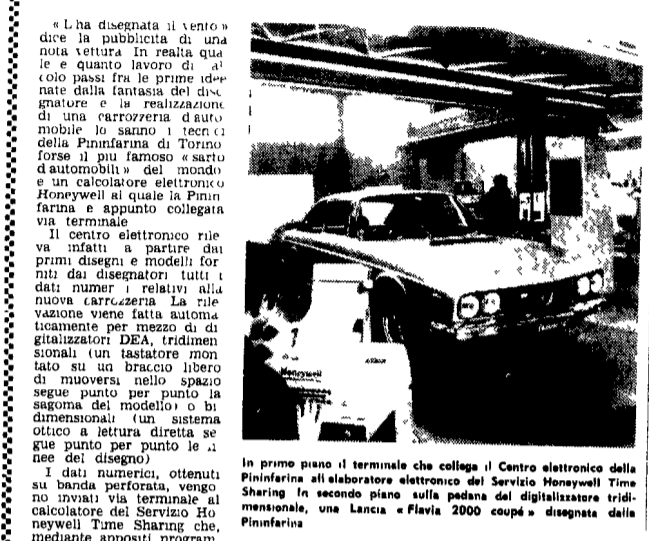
« L'ha disegnata il vento » dice la pubblicità di una nota vettura In realtà quale e quanto lavoro di al colo passi fra le prime idee nate dalla fantasia del disegnatore e la realizzazione di una carrozzeria d'automobile lo sanno i tecnici della Pininfarina di Torino forse il più famoso « sarto d'automobili » del mondo e un calcolatore elettronico Honeywell al quale la Pininfarina è appunto collegata via terminale

Il centro elettronico riceve infatti a partire dai primi disegni e modelli forniti dai disegnatori tutti i dati numer i relativi alla nuova carrozzeria La rilevazione viene fatta automaticamente per mezzo di digitalizzatori DEA, tridimensionali (un tastatore montato su un braccio libero di muoversi nello spazio segue punto per punto la sagoma del modello) o bidimensionali (un sistema ottico a lettura diretta segue punto per punto le linee del disegno)

I dati numerici, ottenuti su banda perforata, vengono inviati via terminale al calcolatore del Servizio Honeywell Time Sharing che, mediante appositi program

Honeywell

In primo piano il terminale che collega il Centro elettronico della Pininfarina all elaboratore elettronico del Servizio Honeywell Time Sharing In secondo piano sulla pedana del digitalizzatore tridimensionale, una Lancia « Flavia 2000 coupé » disegnata dalla Pininfarina